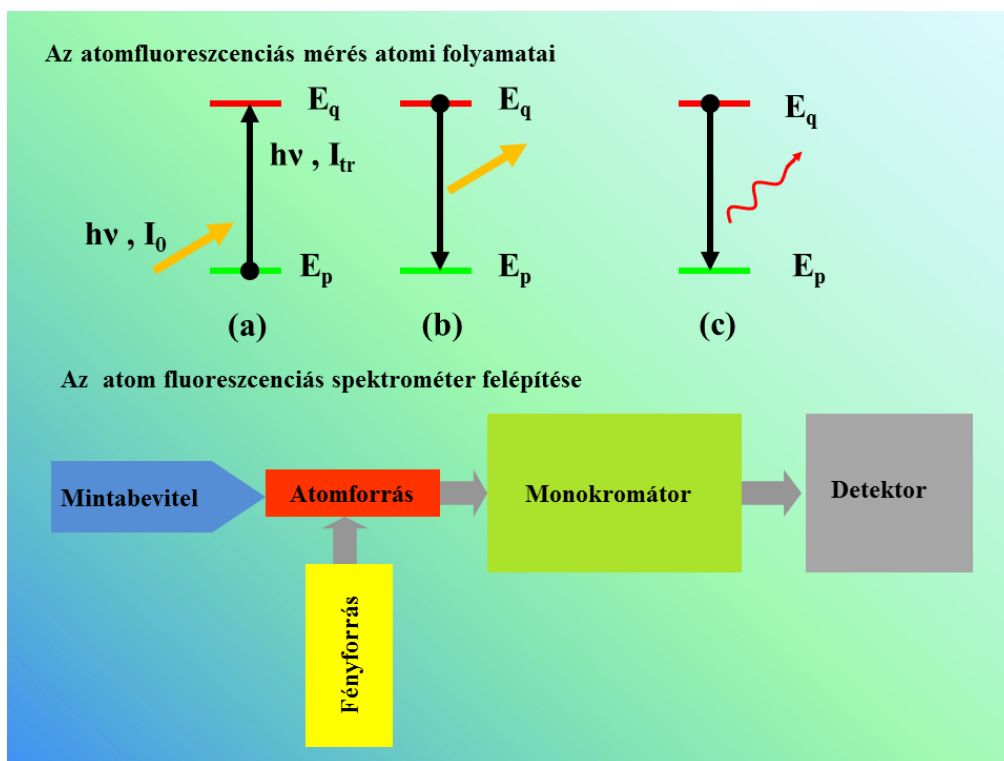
Az atomfluoreszcenciás mérés atomi folyamatai

$E_q$

$h\nu$ , $I_{tr}$

$h\nu$ , $I_0$

$E_p$

$E_q$

$E_p$

$E_q$

$E_p$

(a)

(b)

(c)

Az atom fluoreszcenciás spektrométer felépítése

Mintabevitel

Atomforrás

Monokromátor

Detektor

Fényforrás